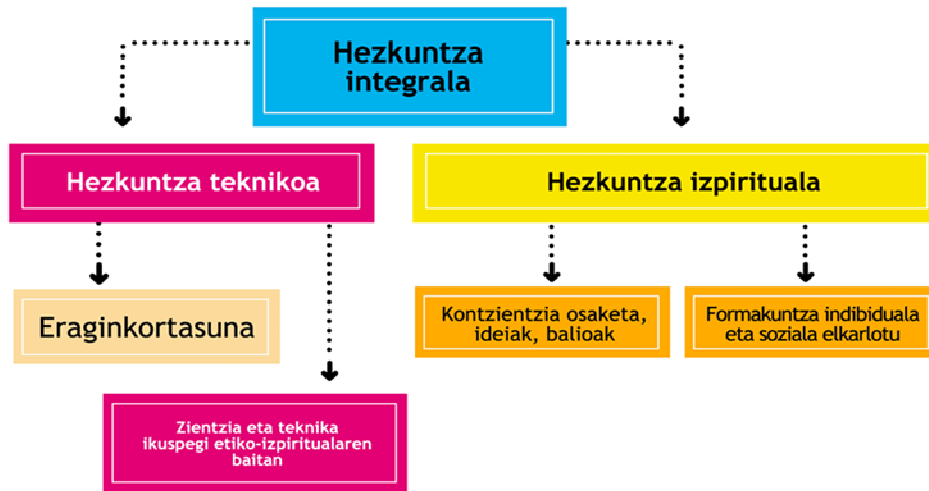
Hezkuntza integrala

Hezkuntza teknikoa

Hezkuntza izpirituala

Eraginkortasuna

Zientzia eta teknika ikuspegi etiko-izpiritualaren baitan

Kontzientzia osaketa, ideiak, balioak

Formakuntza indibiduala eta soziala elkarlotu